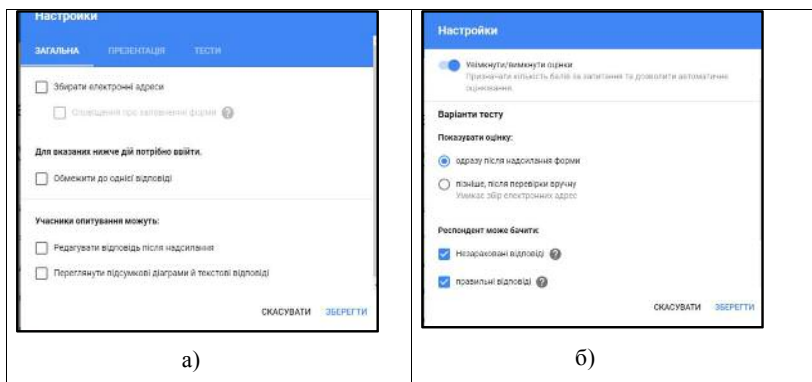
| Настройки<br>ЗАГАЛЬНА ПРЕЗЕНТАЦІЯ ТЕСТИ<br>Збирати електронні адреси<br>Сповіщення про заповнення форми<br>Для вказаних нижче дій потрібно ввійти.<br>Обмежити до однієї відповіді<br>Учасники опитування можуть:<br>Редагувати відповідь після надсилання<br>Переглянути підсумкові діаграми й текстові відповіді<br>СКАСУВАТИ ЗБЕРЕГТИ | Настройки<br>Увімкнути/вимкнути оцінки<br>Призначати кількість балів за запитання та дозволити автоматичне оцінювання.<br>Варіанти тесту<br>Показувати оцінку:<br>одразу після надсилання форми<br>пізніше, після перевірки вручну<br>Умикає збір електронних адрес<br>Респондент може бачити:<br>Незараховані відповіді<br>правильні відповіді<br>СКАСУВАТИ ЗБЕРЕГТИ |
|---|---|
| а) | б) |